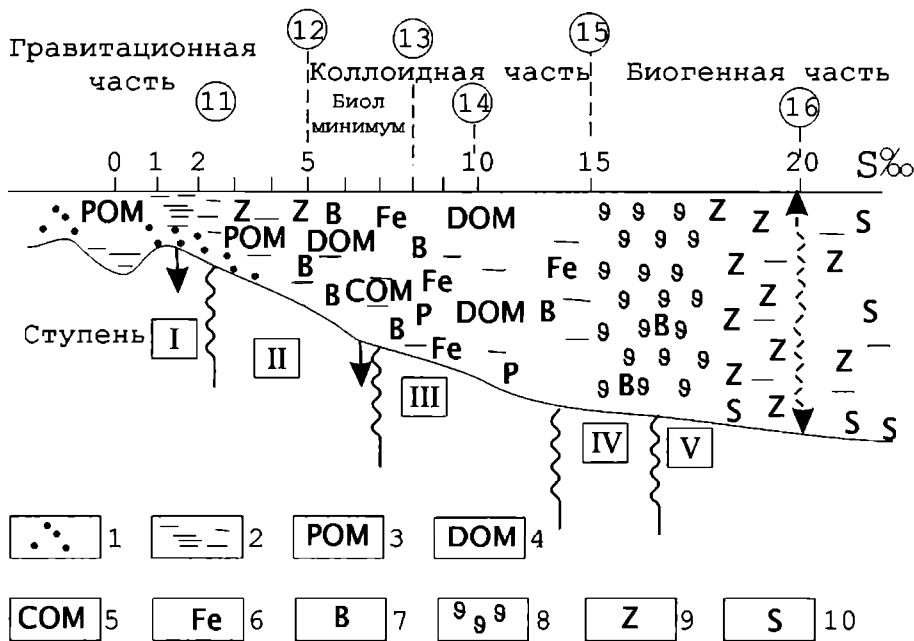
Гравитационная часть

12

13

15

Коллоидная часть

Биогенная часть

11

Биол минимум

14

16

0 1 2 5 10 15 20 S‰

POM Z Z B Fe DOM Z Z S

POM DOM B

B Fe Z Z

B COM Fe Z

P DOM B Z S

Ступень I

II

B

Fe

Z Z

P

Z

III

B

Z

S Z S S

IV

V

1 2 POM 3 DOM 4

COM 5 Fe 6 B 7 8 Z 9 S 10